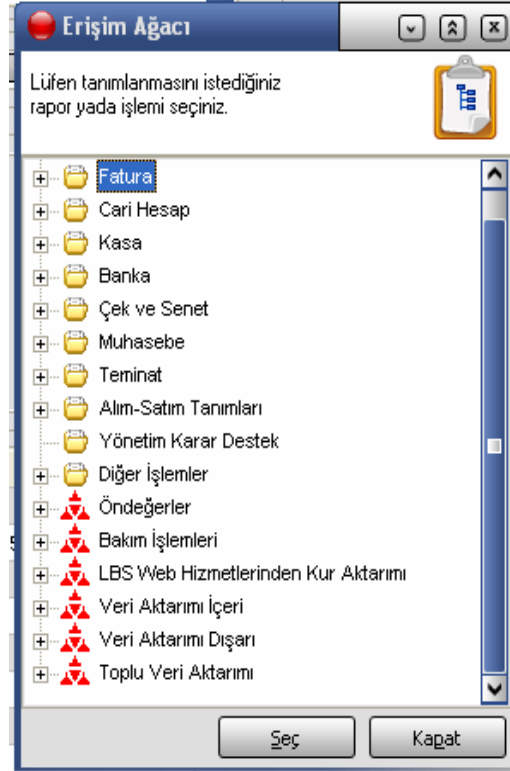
Erişim Ağacı

Lüfen tanımlanmasını istediğiniz rapor yada işlemi seçiniz.

Fatura
Cari Hesap
Kasa
Banka
Çek ve Senet
Muhasebe
Teminat
Alım-Satım Tanımları
Yönetim Karar Destek
Diğer İşlemler
Öndeğerler
Bakım İşlemleri
LBS Web Hizmetlerinden Kur Aktarımı
Veri Aktarımı İçeri
Veri Aktarımı Dışarı
Toplu Veri Aktarımı

Seç
Kapat